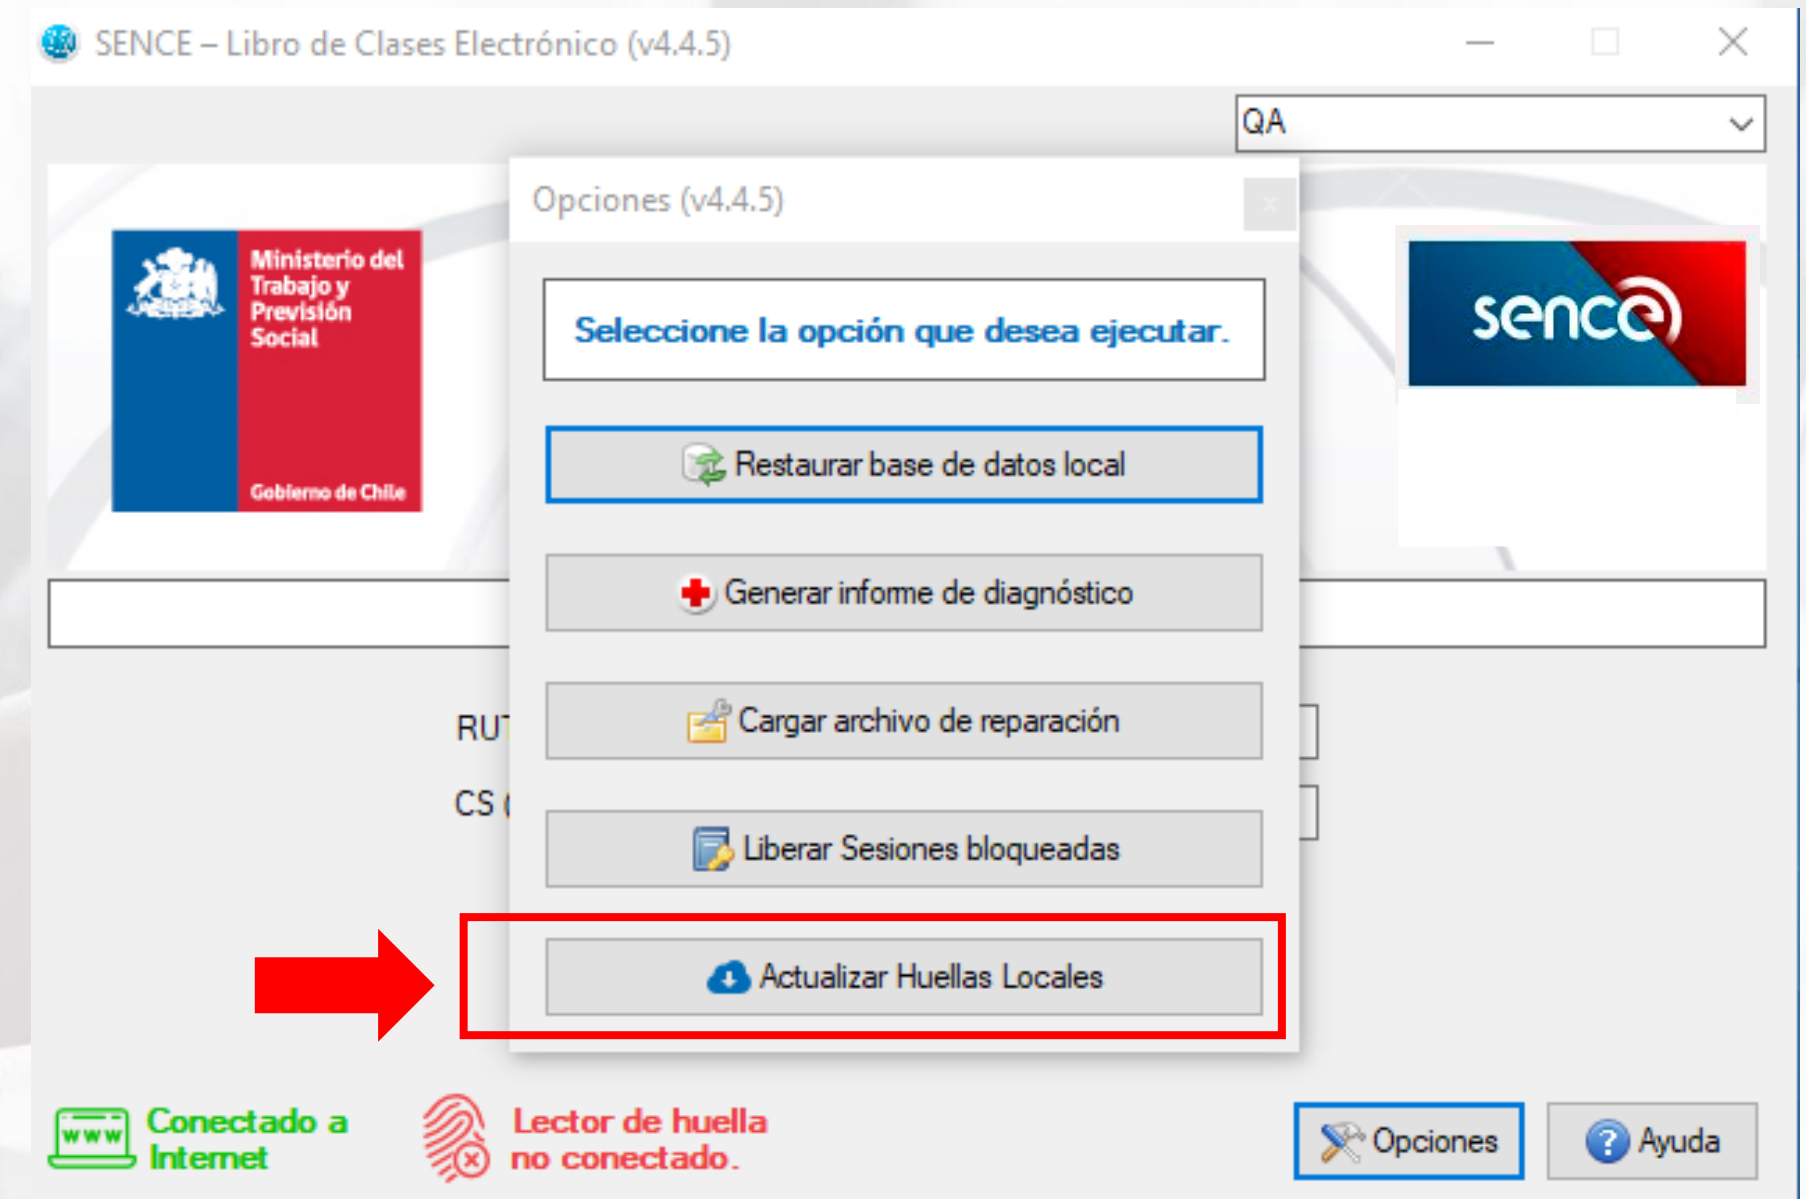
SENCE – Libro de Clases Electrónico (v4.4.5)

QA

Ministerio del Trabajo y Previsión Social

Gobierno de Chile

sence

Opciones (v4.4.5)

Seleccione la opción que desea ejecutar.

Restaurar base de datos local

Generar informe de diagnóstico

Cargar archivo de reparación

Liberar Sesiones bloqueadas

Actualizar Huellas Locales

RUT

CS (

www

Conectado a Internet

Lector de huella no conectado.

Opciones

Ayuda